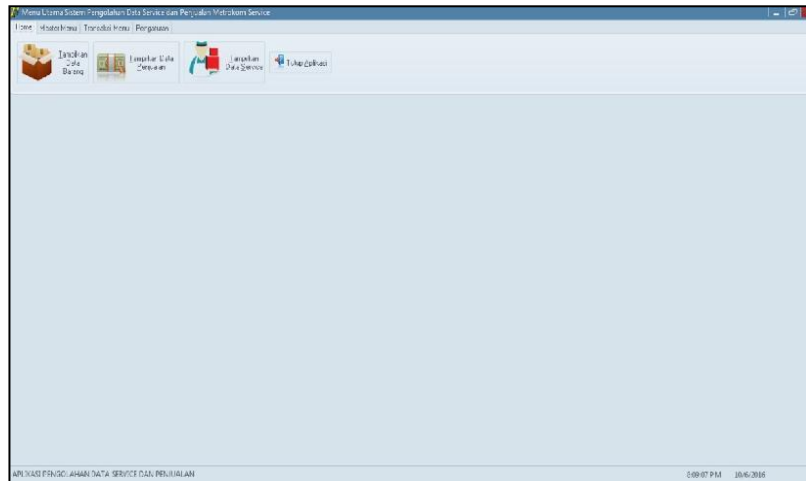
Menu Utama Sistem Pengolahan Data Service dan Penjualan Metrokom Service

Home | Master Menu | Transaksi Menu | Pengaturan

Tampilkan Data Barang

Lampirkan Data Penjualan

Tampilkan Data Service

Tutup Aplikasi

APLIKASI PENGOLAHAN DATA SERVICE DAN PENJUALAN

8:09:07 PM 10/6/2016